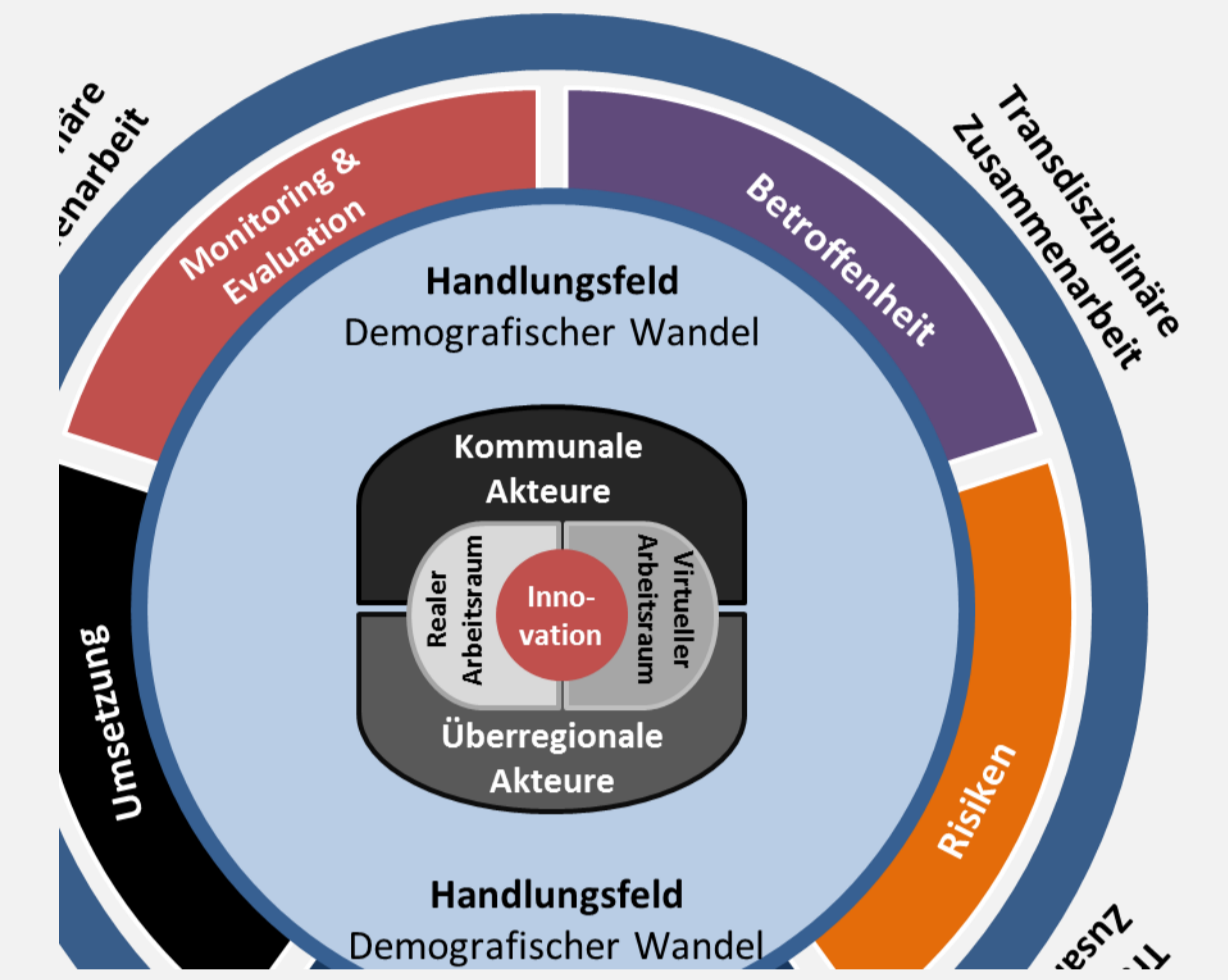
äre
enarbeit

Transdisziplinäre
Zusammenarbeit

Monitoring &
Evaluation

Betroffenheit

Handlungsfeld
Demografischer Wandel

Kommunale
Akteure

Realer
Arbeitsraum

Inno-
vation

Virtueller
Arbeitsraum

Überregionale
Akteure

Umsetzung

Risiken

Handlungsfeld
Demografischer Wandel

Zusa
Tr